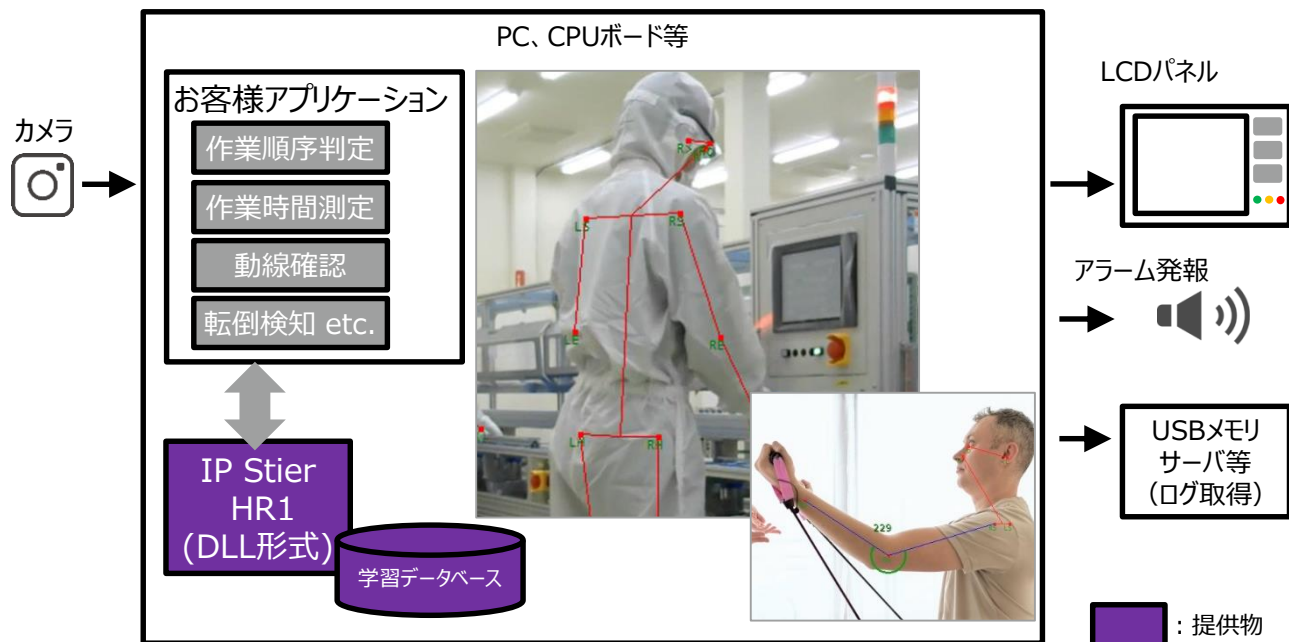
PC、CPUボード等

カメラ

お客様アプリケーション

作業順序判定

作業時間測定

動線確認

転倒検知 etc.

IP Stier HR1 (DLL形式)

学習データベース

LS

RS

LE

RE

LH

RH

229

LCDパネル

アラーム発報

USBメモリ サーバ等 (ログ取得)

: 提供物